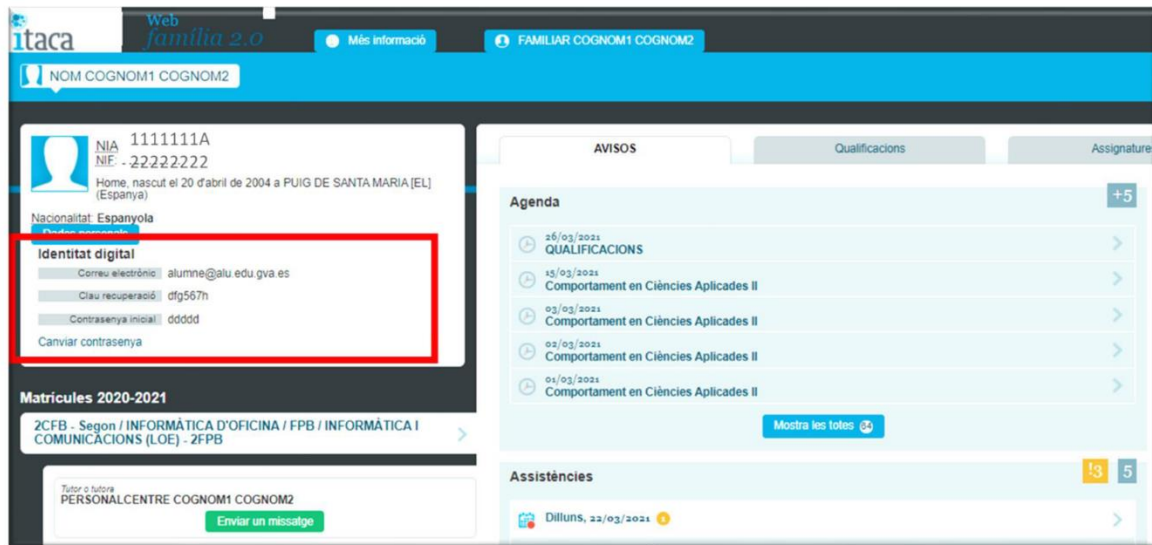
itaca Web família 2.0

Més informació

FAMILIAR COGNOM1 COGNOM2

NOM COGNOM1 COGNOM2

NIA 1111111A
NIF - 22222222
Home, nascut el 20 d'abril de 2004 a PUIG DE SANTA MARIA [EL] (Espanya)

Nacionalitat: Espanyola

Dades personals

Identitat digital

Correu electrònic alumne@alu.edu.gva.es

Clau recuperació dfg567h

Contrasenya inicial ddddd

Canviar contrasenya

Matrícules 2020-2021

2CFB - Segon / INFORMÀTICA D'OFICINA / FPB / INFORMÀTICA I COMUNICACIONS (LOE) - 2FPB

Tutor o tutora
PERSONALCENTRE COGNOM1 COGNOM2

Enviar un missatge

AVISOS

Qualificacions

Assignatures

Agenda

+5

26/03/2021
QUALIFICACIONS

15/03/2021
Comportament en Ciències Aplicades II

03/03/2021
Comportament en Ciències Aplicades II

02/03/2021
Comportament en Ciències Aplicades II

01/03/2021
Comportament en Ciències Aplicades II

Mostra les totes 64

Assistències

!3 5

Dilluns, 22/03/2021